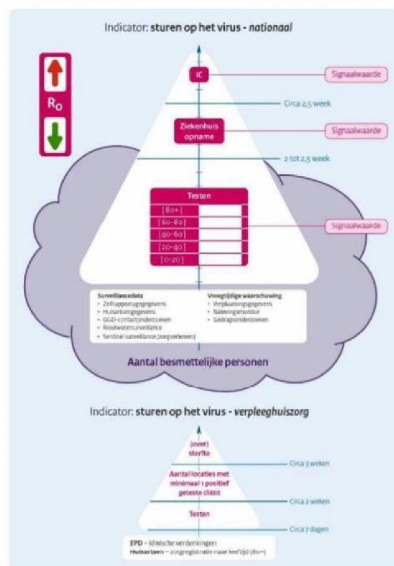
Indicator: sturen op het virus - nationaal

$R_0$

IC

Signaalwaarde

Circa 2,5 week

Ziekenhuis opname

Signaalwaarde

2 tot 2,5 week

Testen

[80+]

[60-80]

[40-60]

[20-40]

[0-20]

Signaalwaarde

Surveillancedata
- Zelfrapportagegegevens
- Huisartsengegevens
- GGD-contactonderzoeken
- Rioolwatersurveillance
- Sentinel surveillance (kiespeilwerken)

Vroegtijdige waarschuwing
- Verpleeghuisgegevens
- Naleving monitor
- Gedragsonderzoeken

Aantal besmettelijke personen

Indicator: sturen op het virus - verpleeghuiszorg

(over) sterfte

Circa 3 weken

Aantal locaties met minimaal 1 positief geteste cliënt

Circa 2 weken

Testen

Circa 7 dagen

EPD – klinische verdenkingen
Huisartsen – zorgregistratie naar leeftijd (80+)